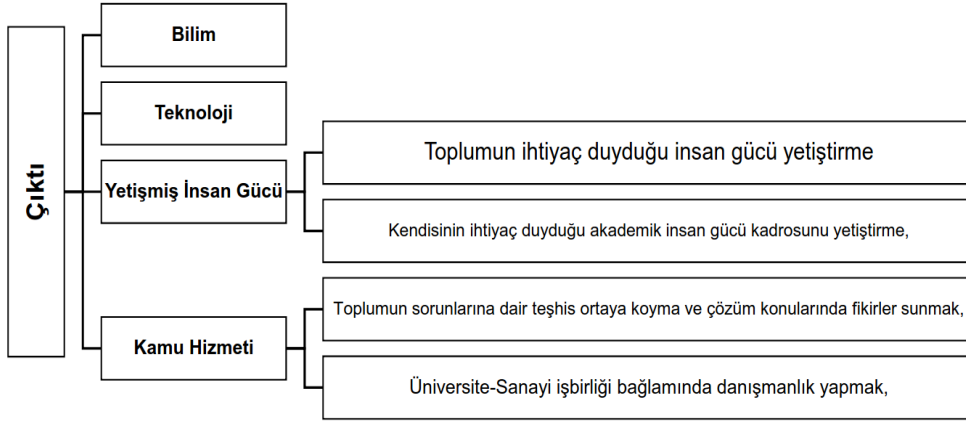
Çıktı

Bilim

Teknoloji

Yetişmiş İnsan Gücü

Toplumun ihtiyaç duyduğu insan gücü yetiştirme

Kendisinin ihtiyaç duyduğu akademik insan gücü kadrosunu yetiştirme,

Kamu Hizmeti

Toplumun sorunlarına dair teşhis ortaya koyma ve çözüm konularında fikirler sunmak,

Üniversite-Sanayi işbirliği bağlamında danışmanlık yapmak,